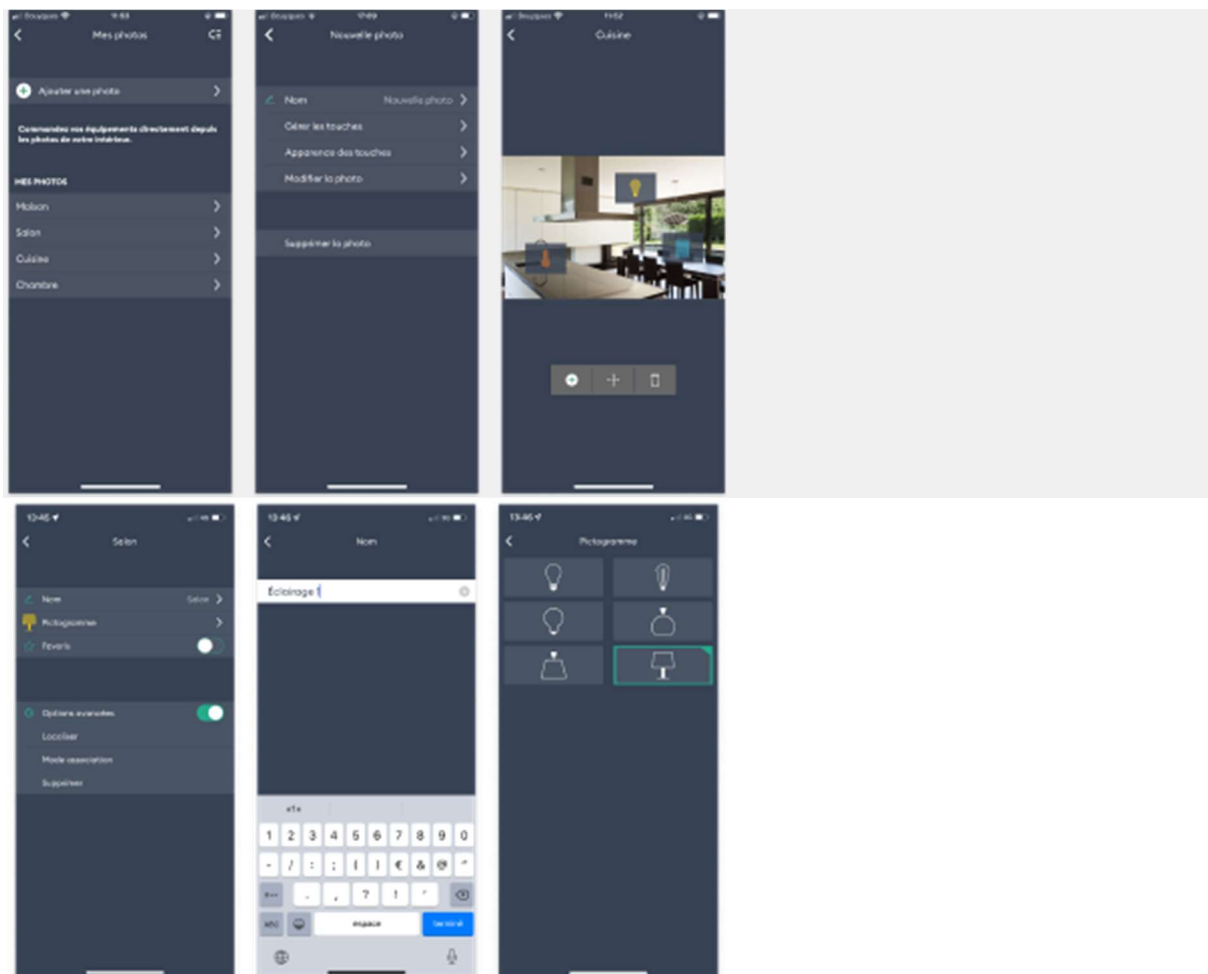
Mes photos

Ajouter une photo

Commandez vos équipements directement depuis les photos de votre intérieur.

MES PHOTOS

Maison

Salon

Cuisine

Chambre

Nouvelle photo

Nom Nouvelle photo

Gérer les touches

Apparence des touches

Modifier la photo

Supprimer la photo

Cuisine

13:46

Salon

Nom Salon

Pictogramme

Favoris

Options avancées

Localiser

Mode association

Supprimer

13:46

Nom

Éclairage 1

1 2 3 4 5 6 7 8 9 0

- / : ; ( ) € & @ "

. , ? ! '

ABC

espace

terminé

13:46

Pictogramme